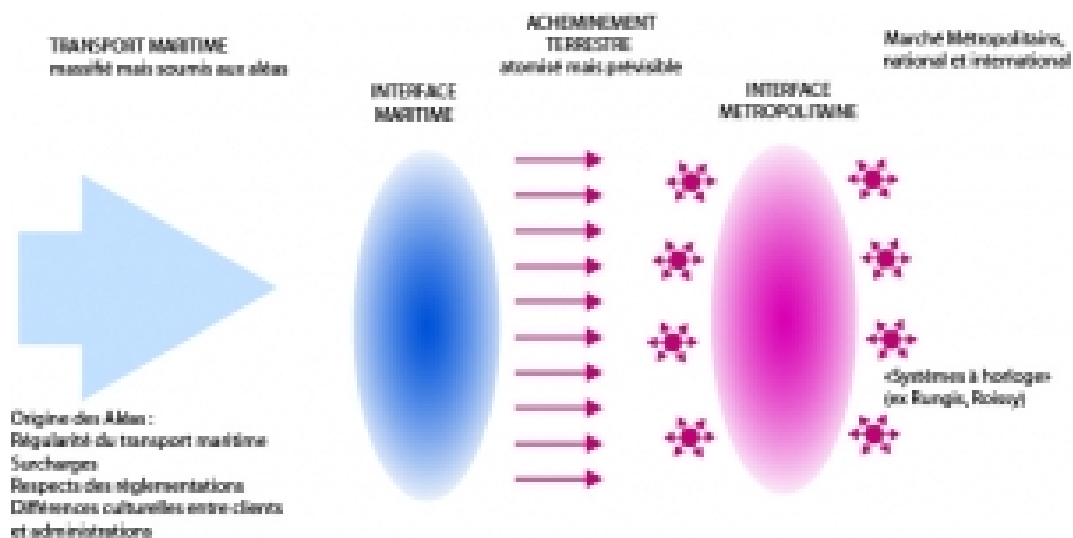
TRANSPORT MARITIME
massifié mais soumis aux aléas

ACHEMINEMENT
TERRESTRE
atomisé mais prévisible

Marché Métropolitains,
national et international

INTERFACE
MARITIME

INTERFACE
METROPOLITAINE

«Systèmes à horloge»
(ex Rungis, Roissy)

Origine des Aléas :
Régularité du transport maritime
Surcharges
Respects des réglementations
Différences culturelles entre clients
et administrations